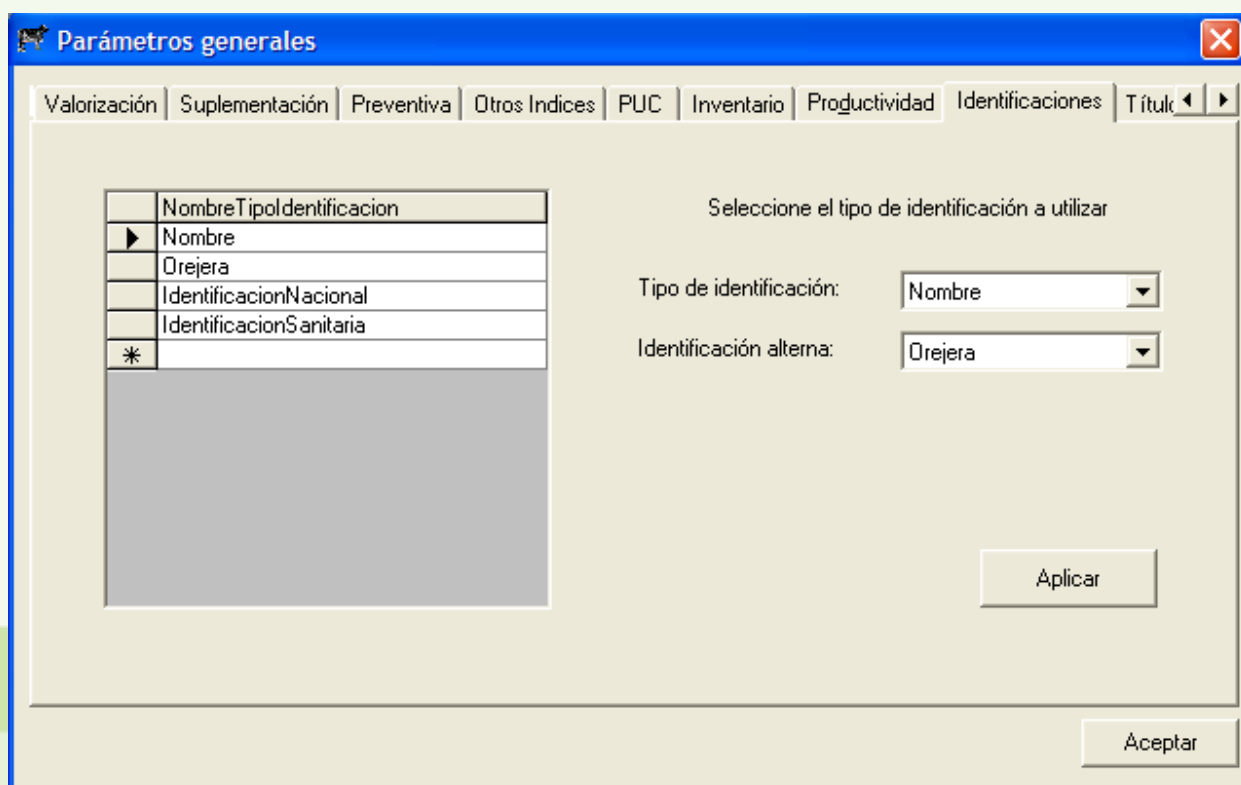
Parámetros generales

Valorización | Suplementación | Preventiva | Otros Indices | PUC | Inventario | Productividad | Identificaciones | Títul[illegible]

| | NombreTipoIdentificacion |
|---|---|
| ▶ | Nombre |
| | Orejera |
| | IdentificacionNacional |
| | IdentificacionSanitaria |
| * | |

Seleccione el tipo de identificación a utilizar

Tipo de identificación: Nombre

Identificación alterna: Orejera

Aplicar

Aceptar